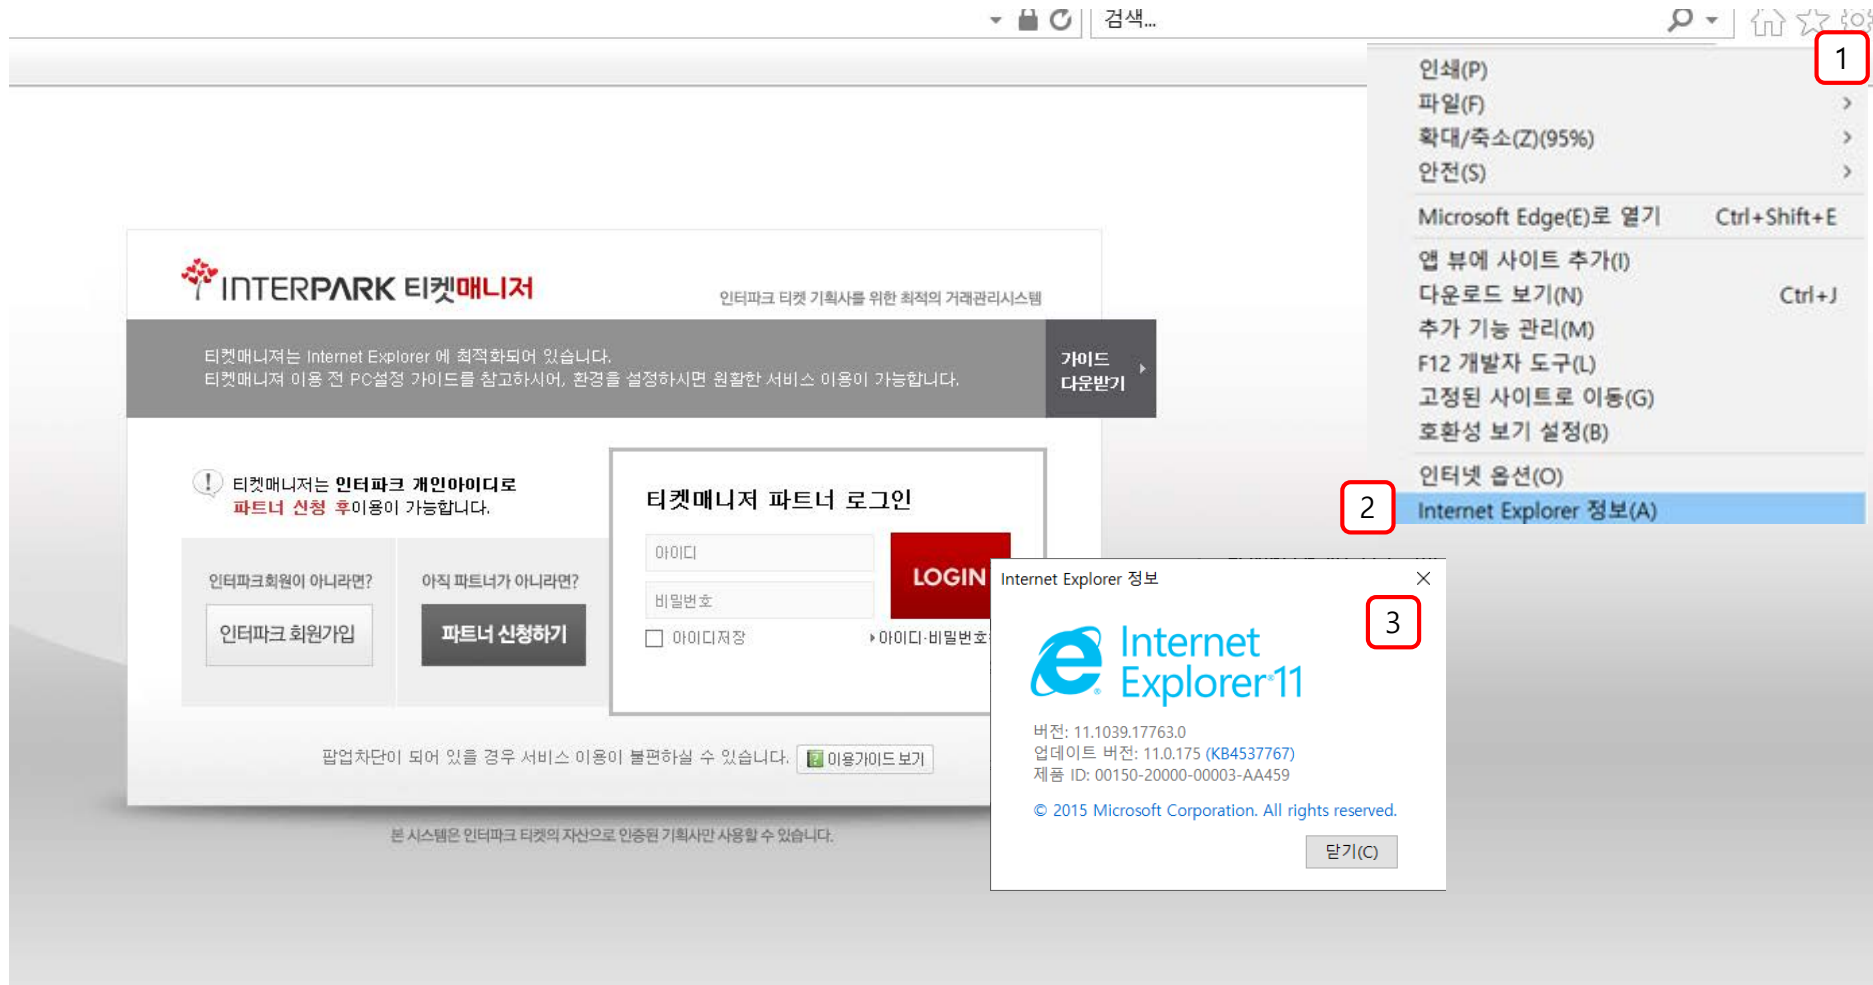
검색...

1

인쇄(P)
파일(F)
확대/축소(Z)(95%)
안전(S)
Microsoft Edge(E)로 열기 Ctrl+Shift+E
앱 뷰에 사이트 추가(I)
다운로드 보기(N) Ctrl+J
추가 기능 관리(M)
F12 개발자 도구(L)
고정된 사이트로 이동(G)
호환성 보기 설정(B)
인터넷 옵션(O)
Internet Explorer 정보(A)

2

INTERPARK 티켓매니저

인터파크 티켓 기획사를 위한 최적의 거래관리시스템

티켓매니저는 Internet Explorer 에 최적화되어 있습니다.
티켓매니저 이용 전 PC설정 가이드를 참고하시어, 환경을 설정하시면 원활한 서비스 이용이 가능합니다.

가이드 다운받기

티켓매니저는 인터파크 개인아이디로 파트너 신청 후이용이 가능합니다.

인터파크회원이 아니라면?
인터파크 회원가입

아직 파트너가 아니라면?
파트너 신청하기

티켓매니저 파트너 로그인
아이디
비밀번호
LOGIN
아이디저장
아이디·비밀번호

팝업차단이 되어 있을 경우 서비스 이용이 불편하실 수 있습니다. 이용가이드 보기

본 시스템은 인터파크 티켓의 자산으로 인증된 기획사만 사용할 수 있습니다.

Internet Explorer 정보

3

Internet Explorer 11

버전: 11.1039.17763.0
업데이트 버전: 11.0.175 (KB4537767)
제품 ID: 00150-20000-00003-AA459

© 2015 Microsoft Corporation. All rights reserved.

닫기(C)